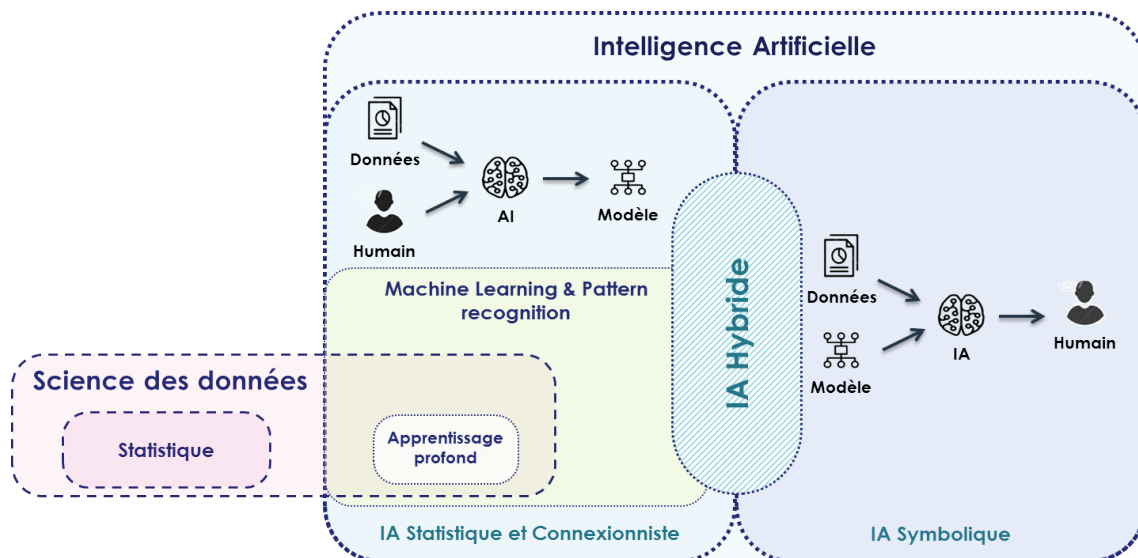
Intelligence Artificielle

Données

Humain

AI

Modèle

Machine Learning & Pattern recognition

Science des données

Statistique

Apprentissage profond

IA Statistique et Connexionniste

IA Hybride

Données

Modèle

IA

Humain

IA Symbolique